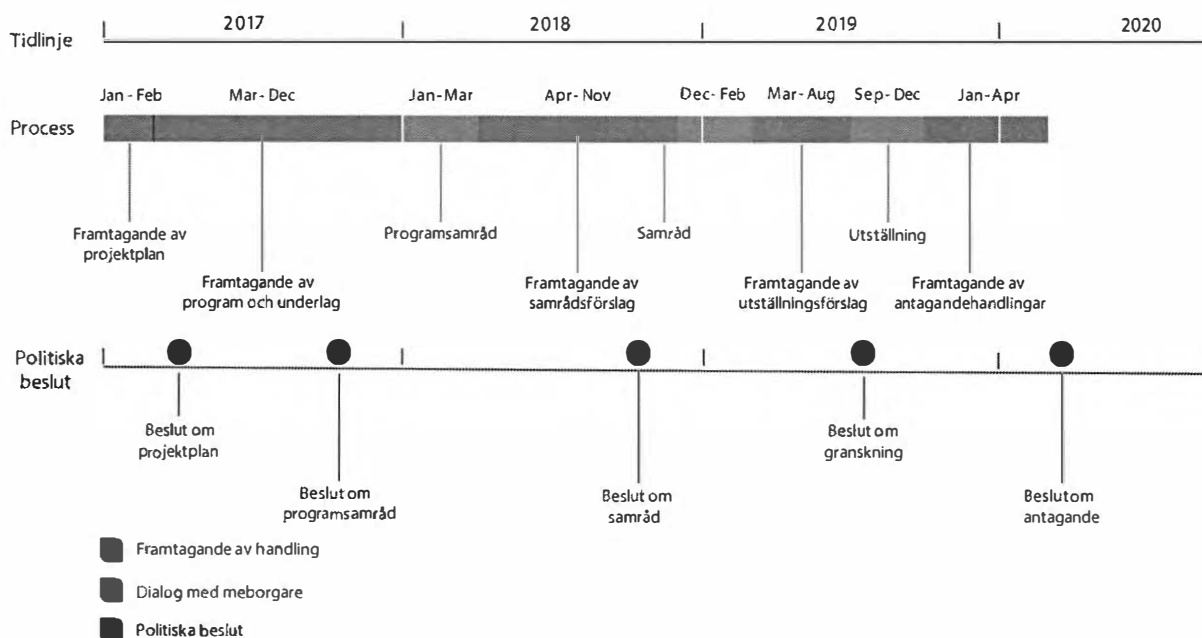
Tidlinje

2017

2018

2019

2020

Jan - Feb

Mar - Dec

Jan-Mar

Apr - Nov

Dec - Feb

Mar - Aug

Sep - Dec

Jan-Apr

Process

Framtagande av projektplan

Framtagande av program och underlag

Programsamråd

Framtagande av samrådsförslag

Samråd

Framtagande av utställningsförslag

Utställning

Framtagande av antagandehandlingar

Politiska beslut

Beslut om projektplan

Beslut om programsamråd

Beslut om samråd

Beslut om granskning

Beslutom antagande

Framtagande av handling

Dialog med meborgare

Politiska beslut